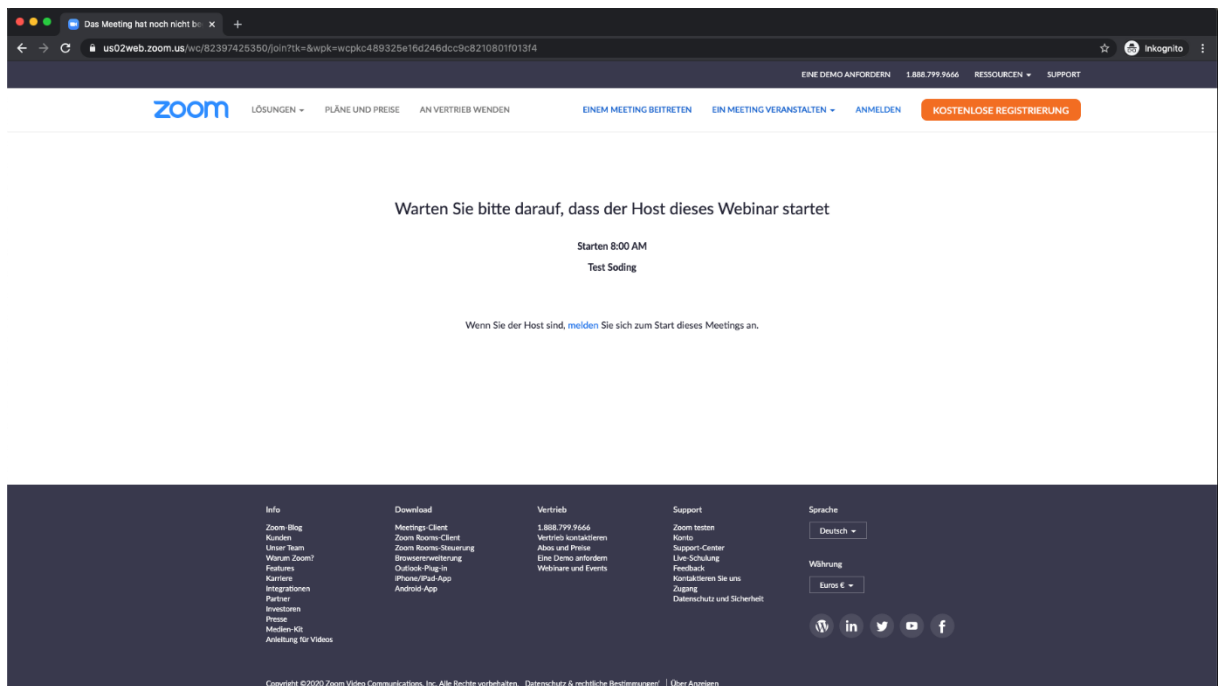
Das Meeting hat noch nicht be ×

us02web.zoom.us/wc/82397425350/join?tk=&wpk=wcpkc489325e16d246dcc9c8210801f013f4

Inkognito

EINE DEMO ANFORDERN 1.888.799.9666 RESSOURCEN SUPPORT

zoom LÖSUNGEN PLÄNE UND PREISE AN VERTRIEB WENDEN EINEM MEETING BEITRETEN EIN MEETING VERANSTALTEN ANMELDEN KOSTENLOSE REGISTRIERUNG

Warten Sie bitte darauf, dass der Host dieses Webinar startet

Starten 8:00 AM

Test Soding

Wenn Sie der Host sind, melden Sie sich zum Start dieses Meetings an.

Info
Zoom-Blog
Kunden
Unser Team
Warum Zoom?
Features
Karriere
Integrationen
Partner
Investoren
Presse
Medien-Kit
Anleitung für Videos

Download
Meetings-Client
Zoom Rooms-Client
Zoom Rooms-Steuerung
Browsererweiterung
Outlook-Plug-in
iPhone/iPad-App
Android-App

Vertrieb
1.888.799.9666
Vertrieb kontaktieren
Abos und Preise
Eine Demo anfordern
Webinare und Events

Support
Zoom testen
Konto
Support-Center
Live-Schulung
Feedback
Kontaktieren Sie uns
Zugang
Datenschutz und Sicherheit

Sprache
Deutsch

Währung
Euros €

Copyright ©2020 Zoom Video Communications, Inc. Alle Rechte vorbehalten. Datenschutz & rechtliche Bestimmungen | Über Anzeigen